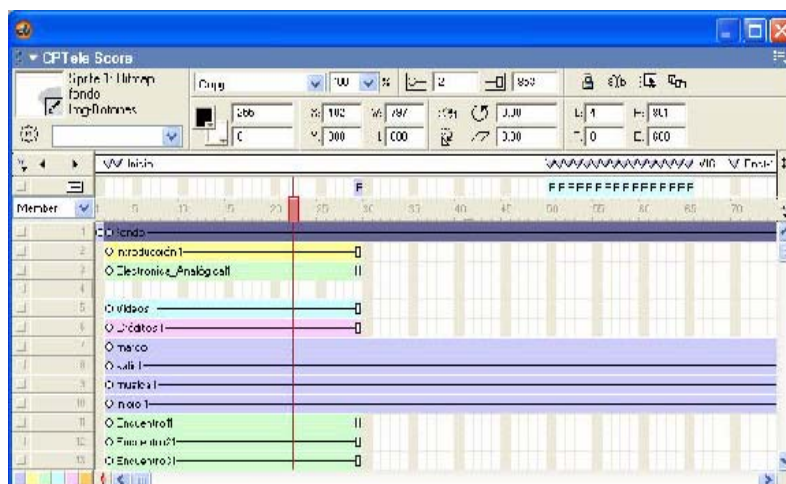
CPTele Score

Sprite 1: Bitmap
fondo
Img-Botones

Copy
100 %
2
850
266
X: 102
W: 797
0.00
L: 4
R: 801
0
Y: 300
L: 600
0.00
T: 0
B: 600

Inicio
Fin
V Final

F
FFFFFFFFFFFFFFFF

Member
5 10 15 20 25 30 35 40 45 50 55 60 65 70

1 O fondo
2 O Introducción 1
3 O Electronica_Analógica 1
4
5 O Videos
6 O Créditos 1
7 O marco
8 O salir 1
9 O musica 1
10 O inicio 1
11 O Encuentro 1
12 O Encuentro 2 1
13 O Encuentro 3 1